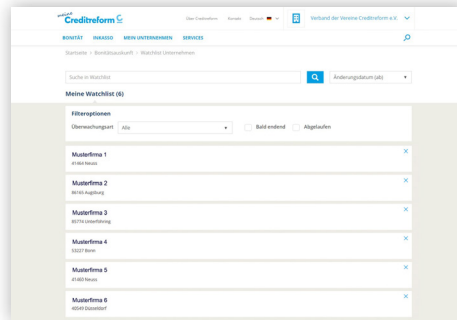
meine Creditreform

Über Creditreform Kontakt Deutsch

Verband der Vereine Creditreform e.V.

BONITÄT INKASSO MEIN UNTERNEHMEN SERVICES

Startseite > Bonitätsauskunft > Watchlist Unternehmen

Suche in Watchlist

Änderungsdatum (abs

Meine Watchlist (6)

Filteroptionen

Überwachungsart Alle

Bald endend Abgelaufen

Musterfirma 1
41464 Neuss

Musterfirma 2
86165 Augsburg

Musterfirma 3
85774 Unterföhring

Musterfirma 4
53227 Bonn

Musterfirma 5
41460 Neuss

Musterfirma 6
40549 Düsseldorf